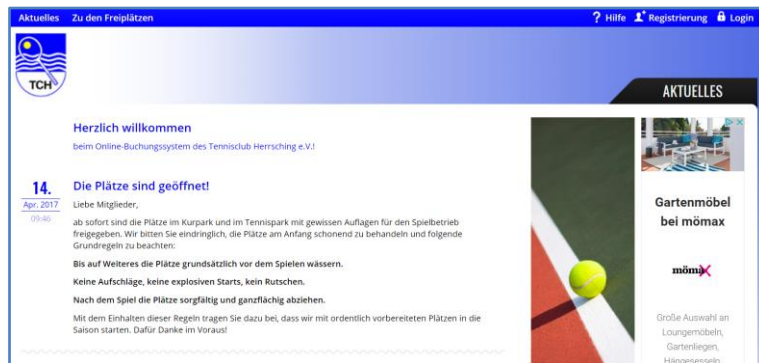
Aktuelles Zu den Freiplätzen

? Hilfe Registrierung Login

TCH

AKTUELLES

Herzlich willkommen

beim Online-Buchungssystem des Tennisclub Herrsching e.V.!

14.
Apr. 2017
09:46

Die Plätze sind geöffnet!

Liebe Mitglieder,

ab sofort sind die Plätze im Kurpark und im Tennispark mit gewissen Auflagen für den Spielbetrieb freigegeben. Wir bitten Sie eindringlich, die Plätze am Anfang schonend zu behandeln und folgende Grundregeln zu beachten:

Bis auf Weiteres die Plätze grundsätzlich vor dem Spielen wässern.

Keine Aufschläge, keine explosiven Starts, kein Rutschen.

Nach dem Spiel die Plätze sorgfältig und ganzflächig abziehen.

Mit dem Einhalten dieser Regeln tragen Sie dazu bei, dass wir mit ordentlich vorbereiteten Plätzen in die Saison starten. Dafür Danke im Voraus!

Gartenmöbel bei mömax

mömax

Große Auswahl an Loungemöbeln, Gartenliegen, Hängesesseln